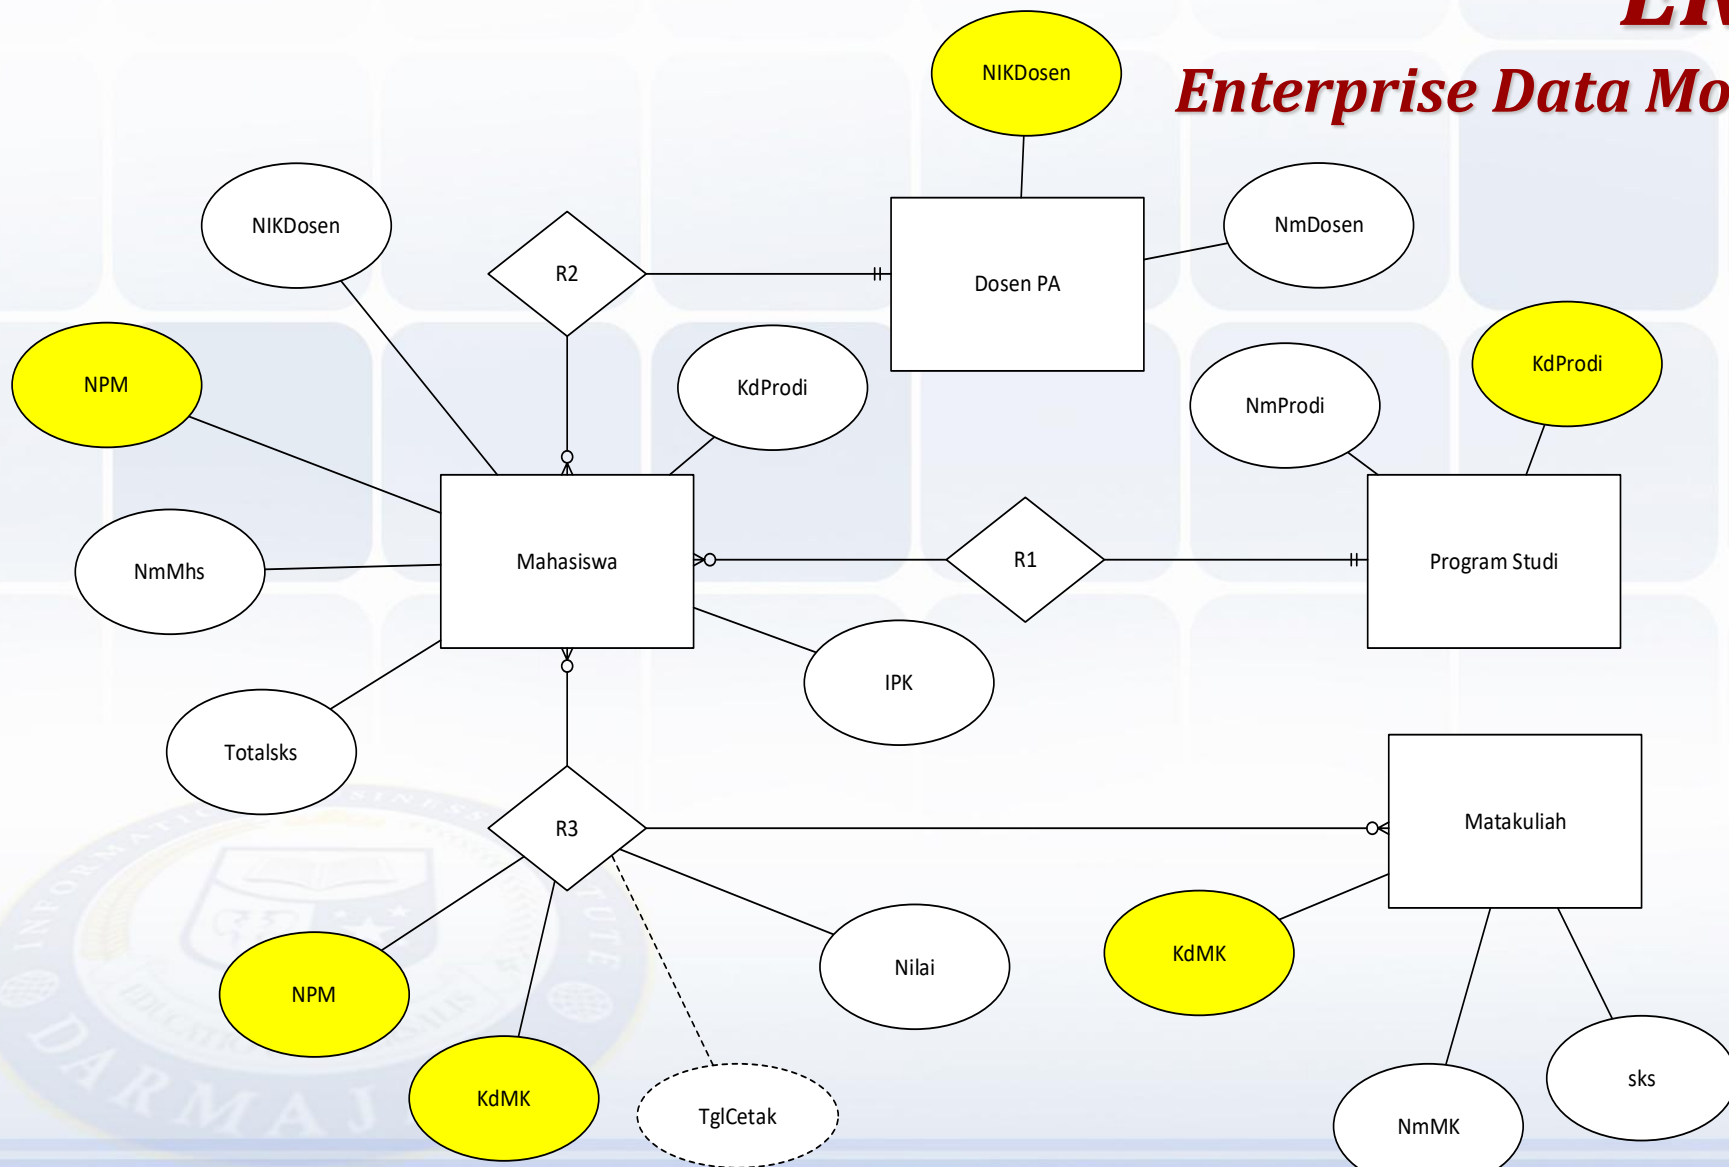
Enterprise Data Mo

NIKDosen

NIKDosen

R2

Dosen PA

NmDosen

NPM

KdProdi

NmProdi

KdProdi

Mahasiswa

R1

Program Studi

NmMhs

IPK

Totalsks

R3

Matakuliah

Nilai

KdMK

NPM

KdMK

TglCetak

NmMK

sks